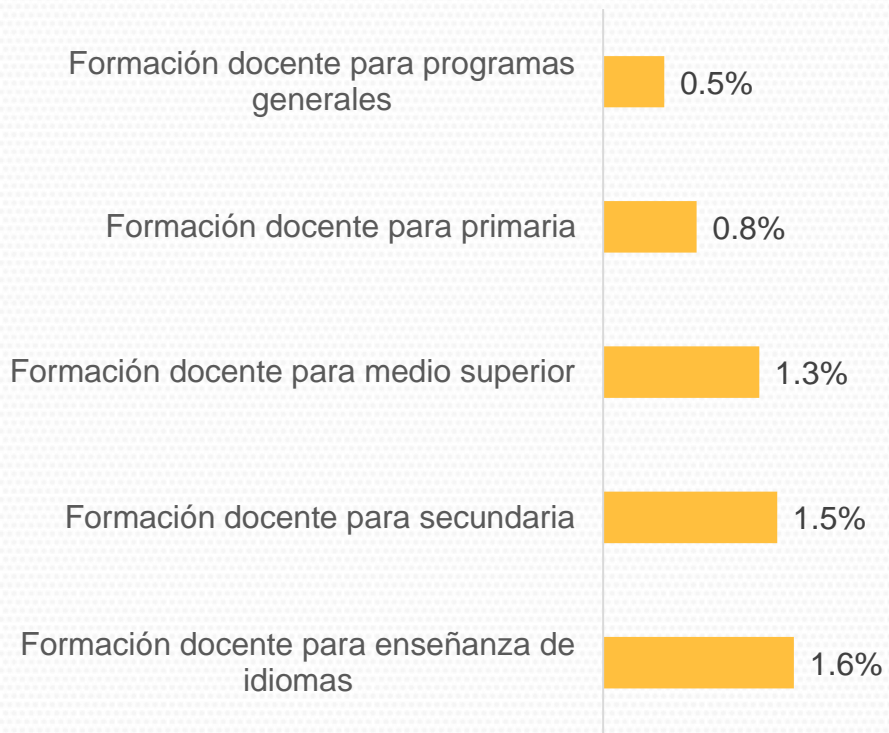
Formación docente para programas generales
0.5%

Formación docente para primaria
0.8%

Formación docente para medio superior
1.3%

Formación docente para secundaria
1.5%

Formación docente para enseñanza de idiomas
1.6%